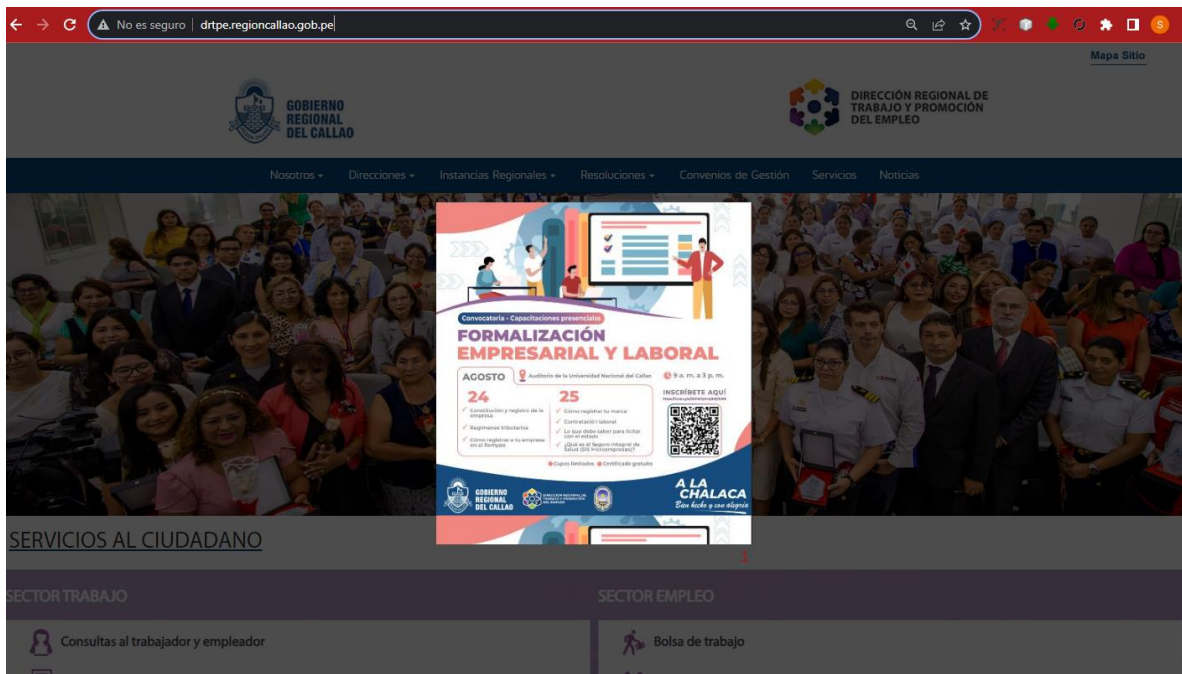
No es seguro | drtpe.regioncallao.gob.pe

Mapa Sitio

GOBIERNO REGIONAL DEL CALLAO

DIRECCIÓN REGIONAL DE TRABAJO Y PROMOCIÓN DEL EMPLEO

Nosotros ▾ Direcciones ▾ Instancias Regionales ▾ Resoluciones ▾ Convenios de Gestión Servicios Noticias

Convocatoria - Capacitaciones presenciales

FORMALIZACIÓN EMPRESARIAL Y LABORAL

AGOSTO Auditorio de la Universidad Nacional del Callao 9 a. m. a 3 p. m.

24
Constitución y registro de la empresa
Regímenes tributarios
Cómo registrar a tu empresa en el Remype

25
Cómo registrar tu marca
Contratación laboral
Lo que debe saber para licitar con el estado
¿Qué es el Seguro Integral de Salud (SIS Independiente)?

INSCRÍBETE AQUÍ
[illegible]

Cupos limitados Certificado gratuito

GOBIERNO REGIONAL DEL CALLAO

DIRECCIÓN REGIONAL DE TRABAJO Y PROMOCIÓN DEL EMPLEO

A LA CHALACA
Bien hecho y con alegría

SERVICIOS AL CIUDADANO

SECTOR TRABAJO

Consultas al trabajador y empleador

SECTOR EMPLEO

Bolsa de trabajo